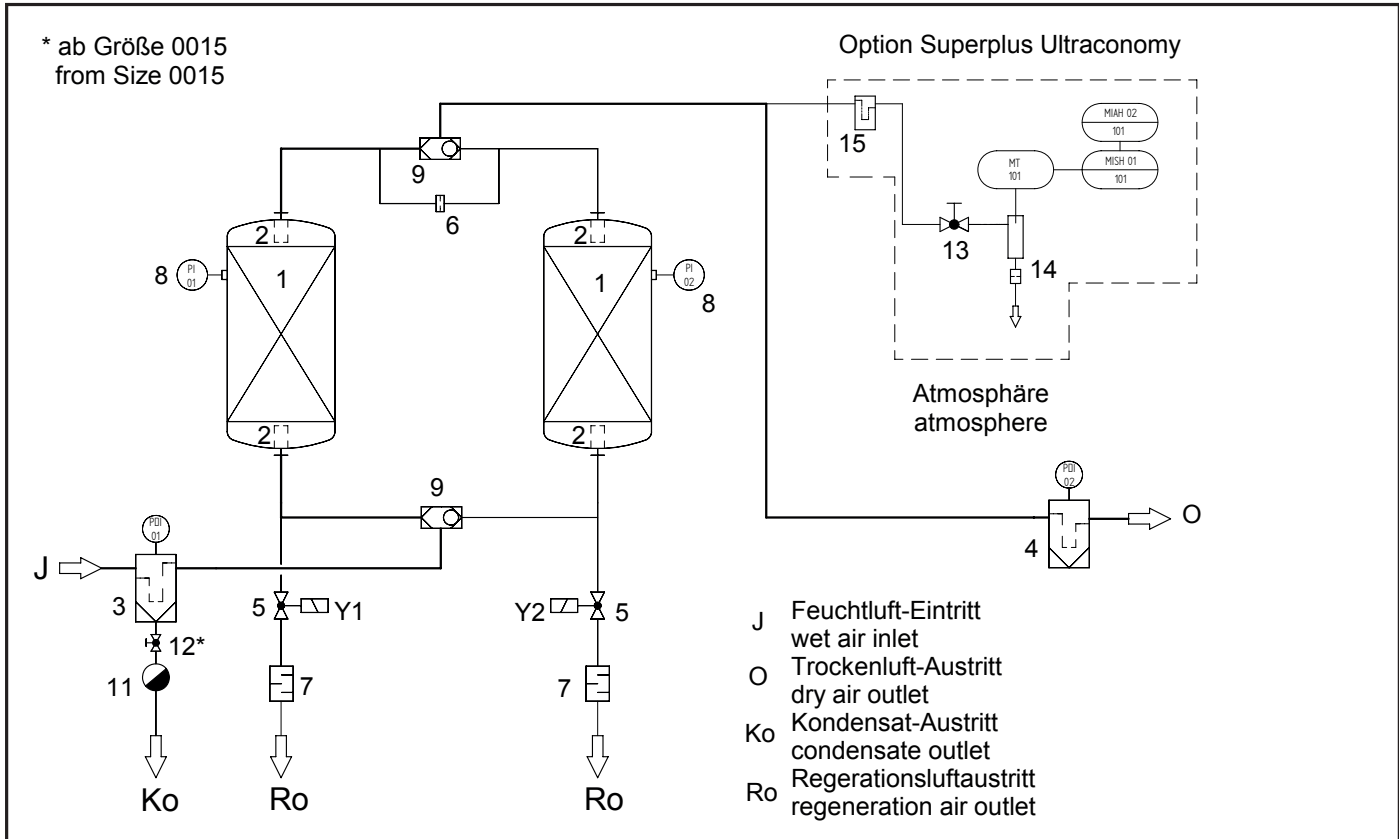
* ab Größe 0015
from Size 0015

Option Superplus Ultraconomy

MIAH 02
101

MISH 01
101

MT
101

15

9

6

13

14

2

2

8

PI
01

1

1

PI
02

8

2

2

Atmosphäre
atmosphere

9

PDI
01

PDI
02

J

3

4

O

5

Y1

Y2

5

12*

11

7

7

Ko

Ro

Ro

J Feuchtluft-Eintritt
wet air inlet

O Trockenluft-Austritt
dry air outlet

Ko Kondensat-Austritt
condensate outlet

Ro Regerationsluftaustritt
regeneration air outlet